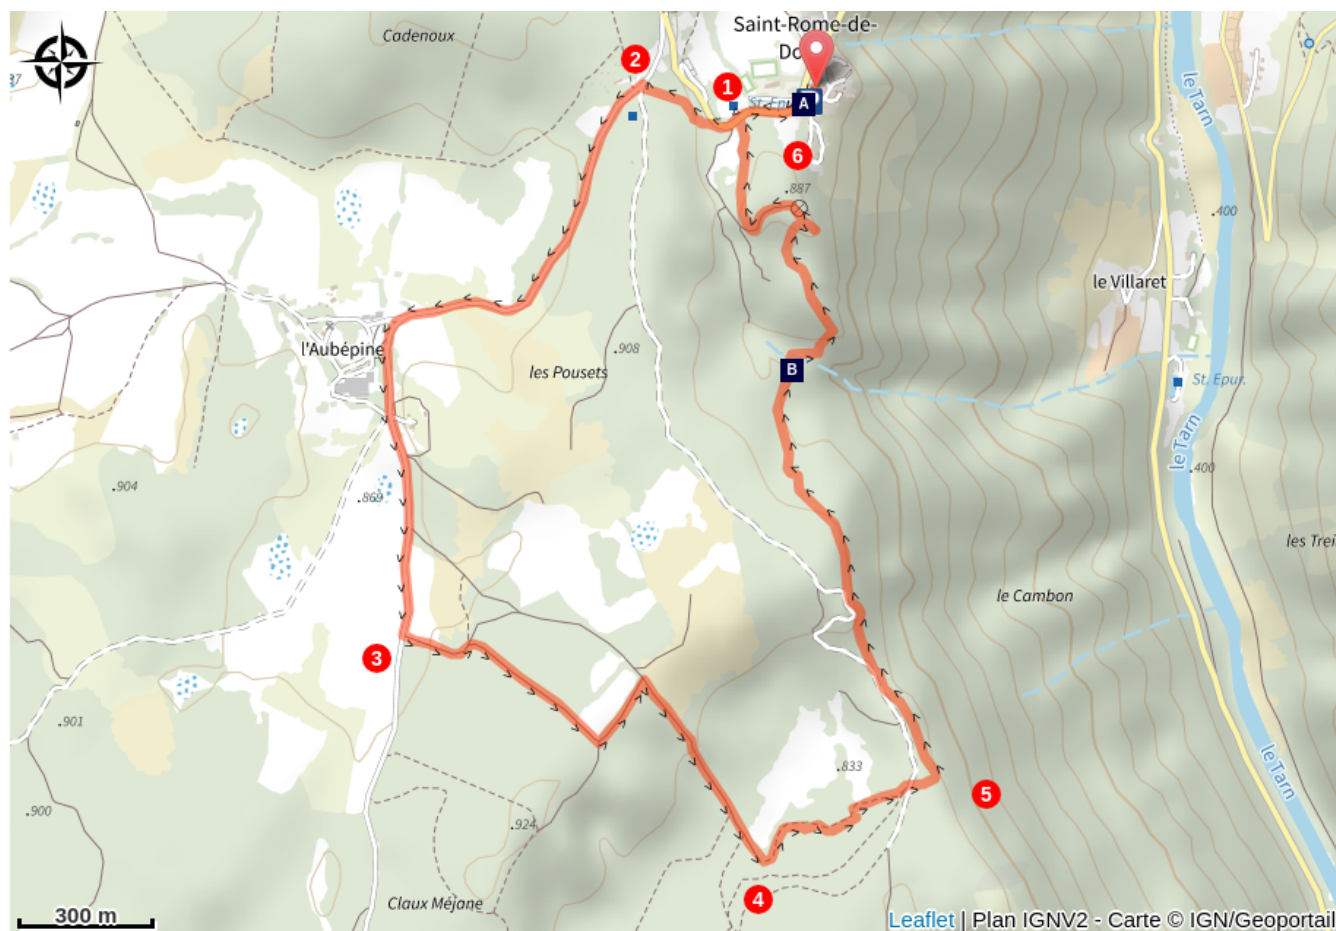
Saint-Rome-de-Do
Cadenoux
.87
2
1
A
St Epu
6
.887
le Tarn
.400
le Villaret
l'Aubépine
.908
les Pousets
B
St. Epur.
le Tarn
.400
.904
.869
les Trei
le Cambon
3
.901
.833
5
le Tarn
.900
.924
4
Claux Méjane
300 m
Leaflet | Plan IGNV2 - Carte © IGN/Geoportail